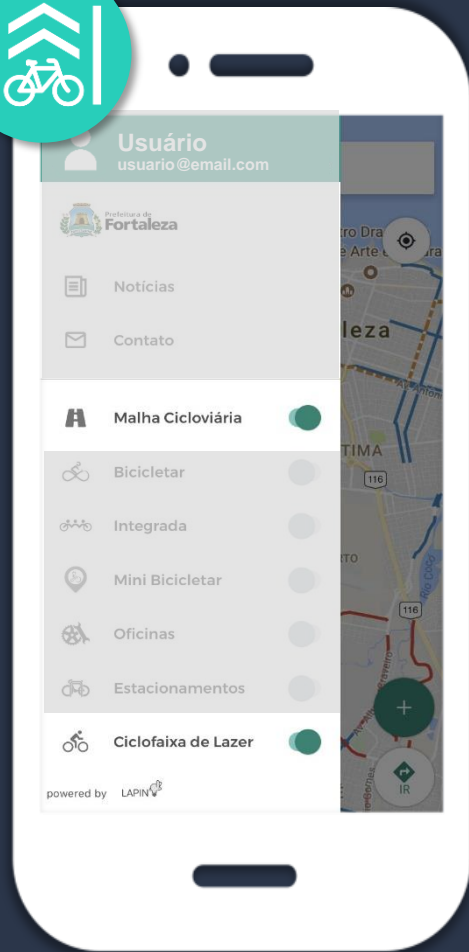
Usuário
usuario@email.com

Prefeitura de Fortaleza

Notícias

Contato

Malha Cicloviária

Bicicletar

Integrada

Mini Bicicletar

Oficinas

Estacionamentos

Ciclofaixa de Lazer

powered by LAPIN

tro Dra
e Arte
leza
TIMA
116
RTO
116
Rio Coco
+
IR